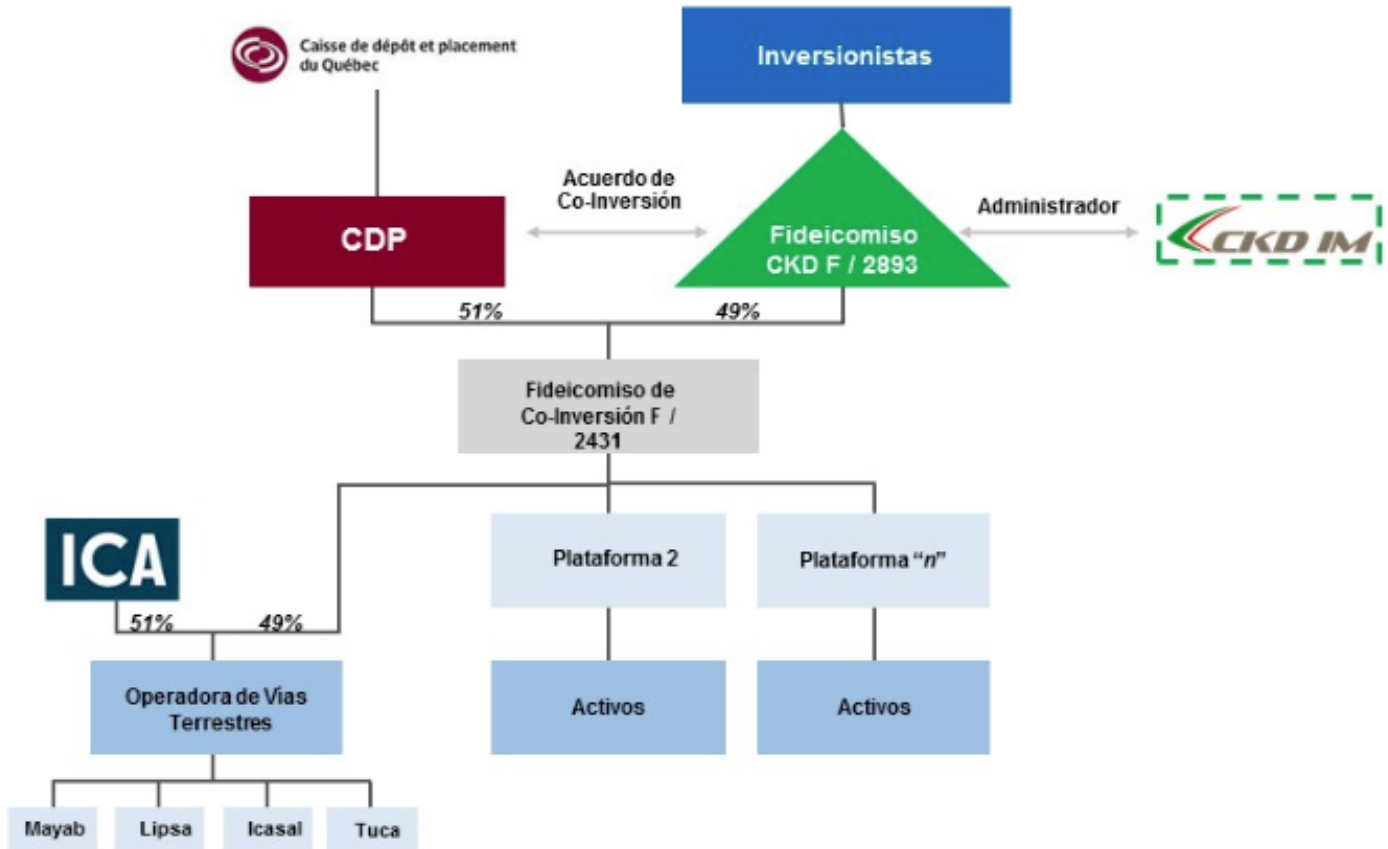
Caisse de dépôt et placement du Québec

Inversionistas

Acuerdo de Co-Inversión

CDP

Fideicomiso CKD F / 2893

Administrador

CKD IM

51%

49%

Fideicomiso de Co-Inversión F / 2431

ICA

51%

49%

Plataforma 2

Plataforma "n"

Operadora de Vías Terrestres

Activos

Activos

Mayab

Lipsa

Icasal

Tuca